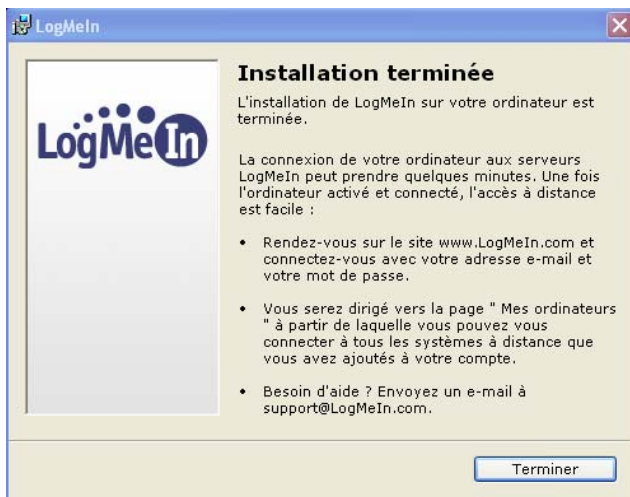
LogMeIn

LogMeIn

Installation terminée

L'installation de LogMeIn sur votre ordinateur est terminée.

La connexion de votre ordinateur aux serveurs LogMeIn peut prendre quelques minutes. Une fois l'ordinateur activé et connecté, l'accès à distance est facile :

• Rendez-vous sur le site www.LogMeIn.com et connectez-vous avec votre adresse e-mail et votre mot de passe.

• Vous serez dirigé vers la page " Mes ordinateurs " à partir de laquelle vous pouvez vous connecter à tous les systèmes à distance que vous avez ajoutés à votre compte.

• Besoin d'aide ? Envoyez un e-mail à support@LogMeIn.com.

Terminer